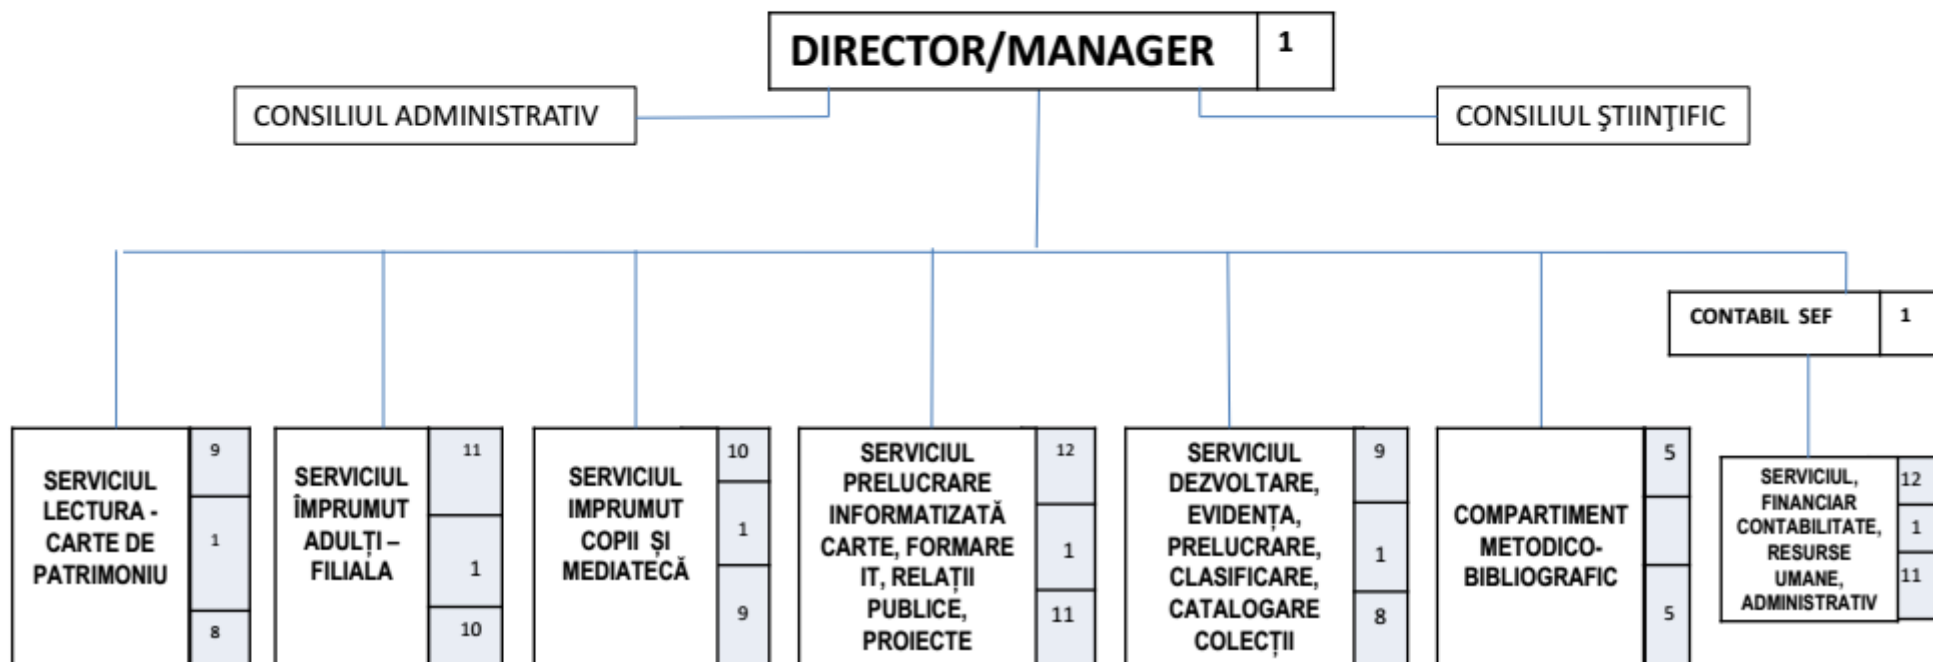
DIRECTOR/MANAGER 1

CONSILIUL ADMINISTRATIV

CONSILIUL ŞTIINŢIFIC

CONTABIL SEF 1

SERVICIUL LECTURA - CARTE DE PATRIMONIU
9
1
8

SERVICIUL ÎMPRUMUT ADULŢI – FILIALA
11
1
10

SERVICIUL IMPRUMUT COPII ŞI MEDIATECĂ
10
1
9

SERVICIUL PRELUCRARE INFORMATIZATĂ CARTE, FORMARE IT, RELAŢII PUBLICE, PROIECTE
12
1
11

SERVICIUL DEZVOLTARE, EVIDENŢA, PRELUCRARE, CLASIFICARE, CATALOGARE COLECŢII
9
1
8

COMPARTIMENT METODICO-BIBLIOGRAFIC
5
5

SERVICIUL, FINANCIAR CONTABILITATE, RESURSE UMANE, ADMINISTRATIV
12
1
11